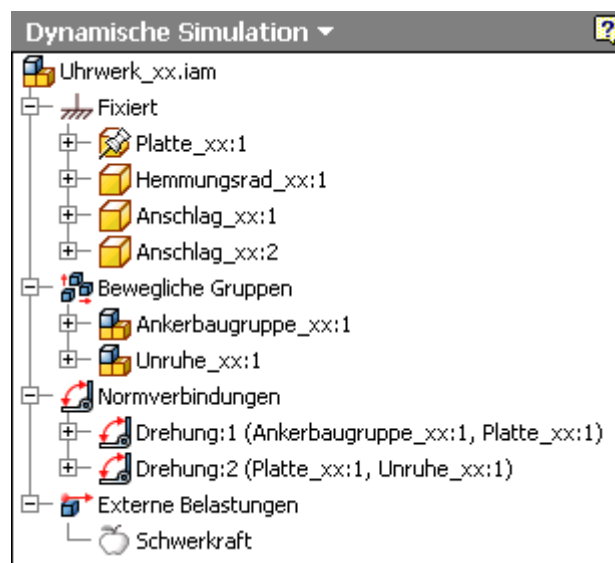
Dynamische Simulation ▾

Uhrwerk_xx.iam
Fixiert
Platte_xx:1
Hemmungsrad_xx:1
Anschlag_xx:1
Anschlag_xx:2
Bewegliche Gruppen
Ankerbaugruppe_xx:1
Unruhe_xx:1
Normverbindungen
Drehung:1 (Ankerbaugruppe_xx:1, Platte_xx:1)
Drehung:2 (Platte_xx:1, Unruhe_xx:1)
Externe Belastungen
Schwerkraft